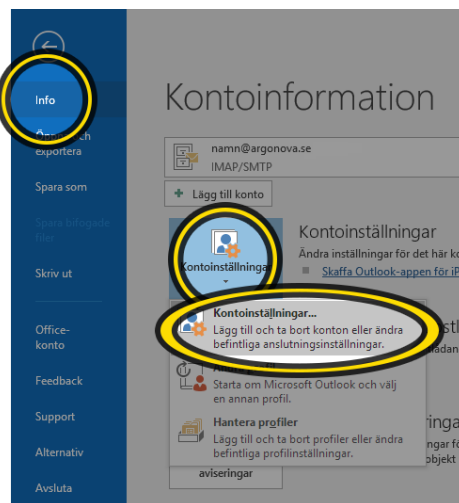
Info
Öppna och exportera
Spara som
Spara bifogade filer
Skriv ut
Office-konto
Feedback
Support
Alternativ
Avsluta

Kontoinformation

namn@argonova.se
IMAP/SMTP

Lägg till konto

Kontoinställningar
Ändra inställningar för det här ko
Skaffa Outlook-appen för iP

Kontoinställningar

Kontoinställningar...
Lägg till och ta bort konton eller ändra befintliga anslutningsinställningar.

Starta om Microsoft Outlook och välj en annan profil.

Hantera profiler
Lägg till och ta bort profiler eller ändra befintliga profilinställningar.

aviseringar